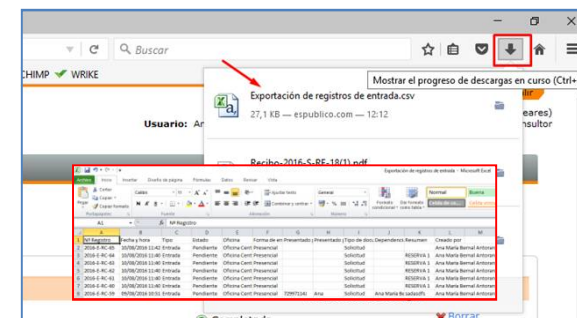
Buscar

CHIMP WRIKE

Mostrar el progreso de descargas en curso (Ctrl+

Exportación de registros de entrada.csv
27,1 KB — espublico.com — 12:12

Recibo-2016-S-RE-18(1).pdf

Usuario: An

eares)
nsultor

ulir

Exportación de registros de entrada - Microsoft Excel

Archivo Inicio Insertar Diseño de página Fórmulas Datos Revisar Vista

Cortar
Copiar
Copiar formato
Calibri
Ajustar texto
General
Combinar y centrar
Formato condicional
Dar formato como tabla
Normal
Buena
Celda de co...
Portapapeles
Fuente
Alineación
Número

A1 Nº Registro

| | A | B | C | D | E | F | G | H | I | J | K | L |
|---|---|---|---|---|---|---|---|---|---|---|---|---|
| 1 | Nº Registro | Fecha y hora | Tipo | Estado | Oficina | Forma de en | Presentado | Presentado | Tipo de doc | Dependencia | Resumen | Creado por |
| 2 | 2016-E-RC-65 | 10/08/2016 11:42 | Entrada | Pendiente | Oficina Centr | Presencial | | | Solicitud | | | Ana María Bernal Antonn |
| 3 | 2016-E-RC-64 | 10/08/2016 11:40 | Entrada | Pendiente | Oficina Centr | Presencial | | | Solicitud | | RESERVA 1 | Ana María Bernal Antonn |
| 4 | 2016-E-RC-63 | 10/08/2016 11:40 | Entrada | Pendiente | Oficina Centr | Presencial | | | Solicitud | | RESERVA 1 | Ana María Bernal Antonn |
| 5 | 2016-E-RC-62 | 10/08/2016 11:40 | Entrada | Pendiente | Oficina Centr | Presencial | | | Solicitud | | RESERVA 1 | Ana María Bernal Antonn |
| 6 | 2016-E-RC-61 | 10/08/2016 11:40 | Entrada | Pendiente | Oficina Centr | Presencial | | | Solicitud | | RESERVA 1 | Ana María Bernal Antonn |
| 7 | 2016-E-RC-60 | 10/08/2016 11:40 | Entrada | Pendiente | Oficina Centr | Presencial | | | Solicitud | | RESERVA 1 | Ana María Bernal Antonn |
| 8 | 2016-E-RC-59 | 09/08/2016 10:51 | Entrada | Pendiente | Oficina Centr | Presencial | 72997314J | Ana | Solicitud | Ana María Be | sadasdfs | Ana María Bernal Antonn |

Borrar